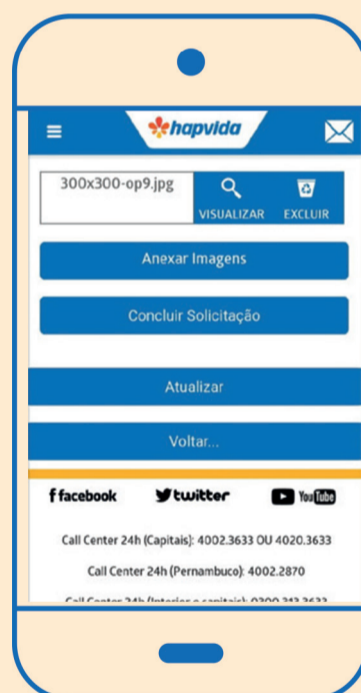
hapvida

300x300-op9.jpg

VISUALIZAR EXCLUIR

Anexar Imagens

Concluir Solicitação

Atualizar

Voltar...

facebook twitter YouTube

Call Center 24h (Capitais): 4002.3633 OU 4020.3633

Call Center 24h (Pernambuco): 4002.2870

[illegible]